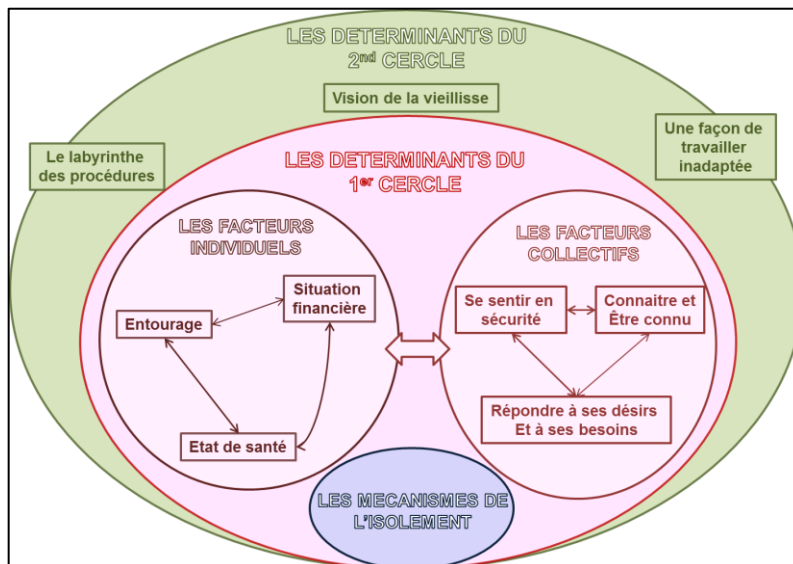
LES DETERMINANTS DU 2$^{nd}$ CERCLE

Vision de la vieillisse

Le labyrinthe des procédures

Une façon de travailler inadaptée

LES DETERMINANTS DU 1$^{er}$ CERCLE

LES FACTEURS INDIVIDUELS

Situation financière

Entourage

Etat de santé

LES FACTEURS COLLECTIFS

Se sentir en sécurité

Connaitre et Être connu

Répondre à ses désirs Et à ses besoins

LES MECANISMES DE L'ISOLEMENT